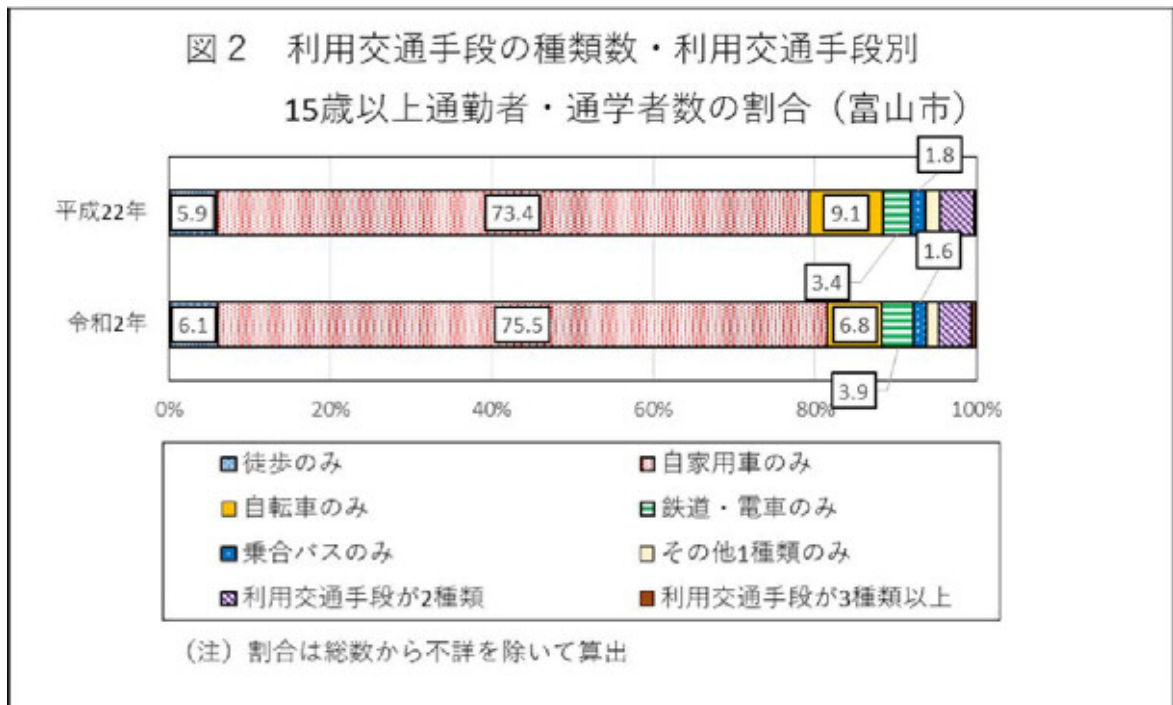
図２　利用交通手段の種類数・利用交通手段別
15歳以上通勤者・通学者数の割合（富山市）

平成22年
5.9
73.4
9.1
1.8
1.6
3.4
令和2年
6.1
75.5
6.8
3.9

0%
20%
40%
60%
80%
100%

徒歩のみ
自家用車のみ
自転車のみ
鉄道・電車のみ
乗合バスのみ
その他1種類のみ
利用交通手段が2種類
利用交通手段が3種類以上

（注）割合は総数から不詳を除いて算出